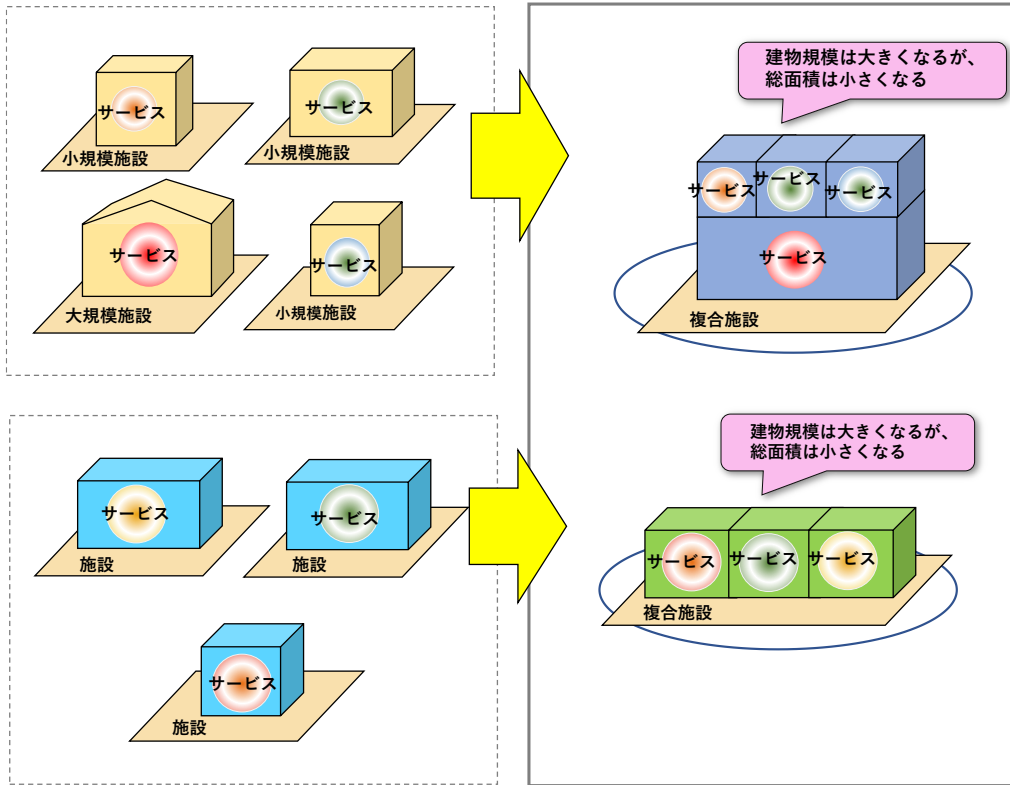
サービス
小規模施設

サービス
小規模施設

サービス
大規模施設

サービス
小規模施設

建物規模は大きくなるが、総面積は小さくなる

サービス サービス サービス
サービス
複合施設

サービス
施設

サービス
施設

サービス
施設

建物規模は大きくなるが、総面積は小さくなる

サービス サービス サービス
複合施設